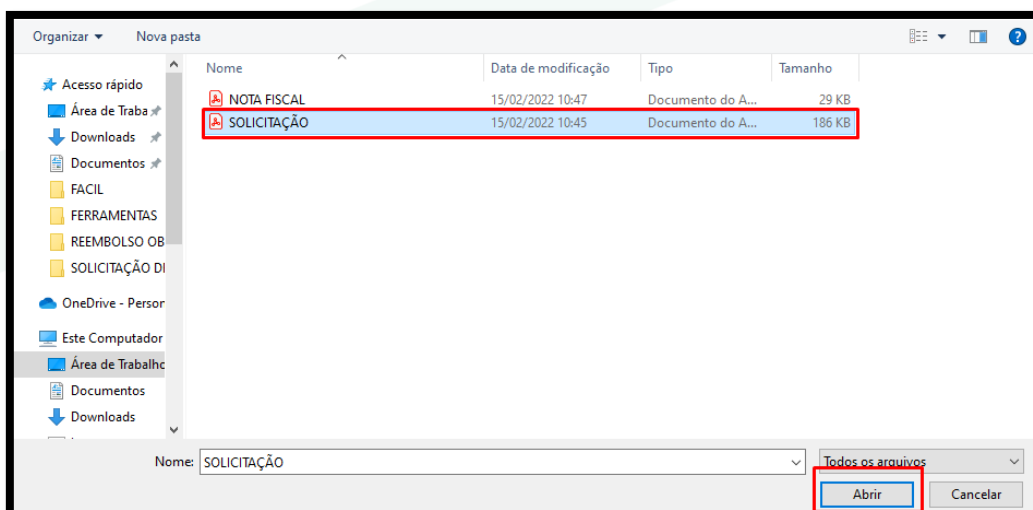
Organizar ▾ Nova pasta

Acesso rápido
Área de Traba
Downloads
Documentos
FACIL
FERRAMENTAS
REEMBOLSO OB
SOLICITAÇÃO DI
OneDrive - Persor
Este Computador
Área de Trabalho
Documentos
Downloads

| Nome | Data de modificação | Tipo | Tamanho |
|---|---|---|---|
| NOTA FISCAL | 15/02/2022 10:47 | Documento do A... | 29 KB |
| SOLICITAÇÃO | 15/02/2022 10:45 | Documento do A... | 186 KB |

Nome: SOLICITAÇÃO
Todos os arquivos
Abrir
Cancelar